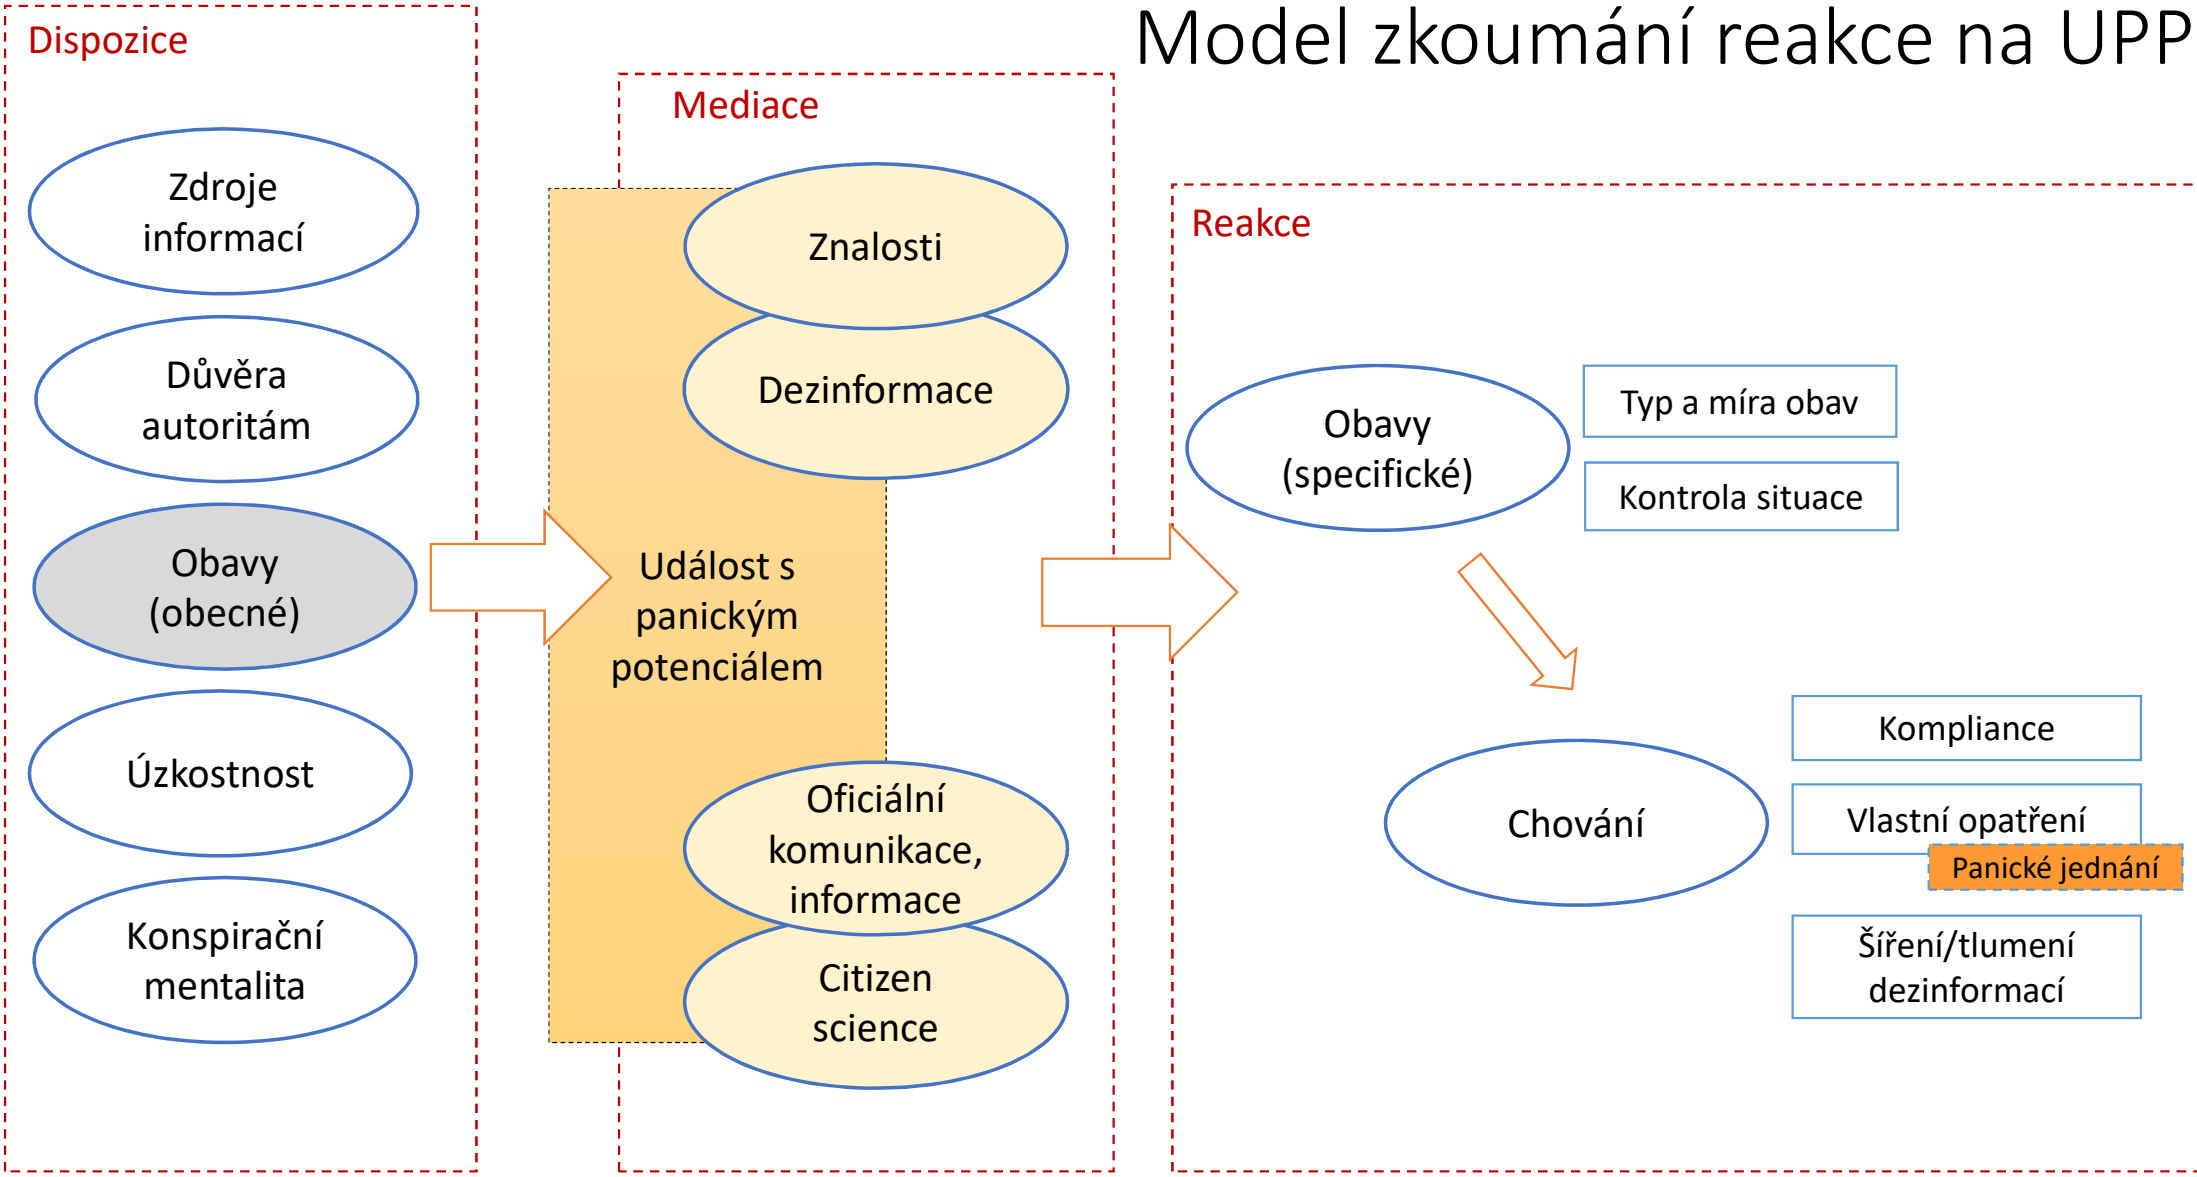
Model zkoumání reakce na UPP

Dispozice

Zdroje informací

Důvěra autoritám

Obavy (obecné)

Úzkostnost

Konspirační mentalita

Mediace

Znalosti

Dezinformace

Událost s panickým potenciálem

Oficiální komunikace, informace

Citizen science

Reakce

Obavy (specifické)

Typ a míra obav

Kontrola situace

Chování

Kompliance

Vlastní opatření

Panické jednání

Šíření/tlumení dezinformací